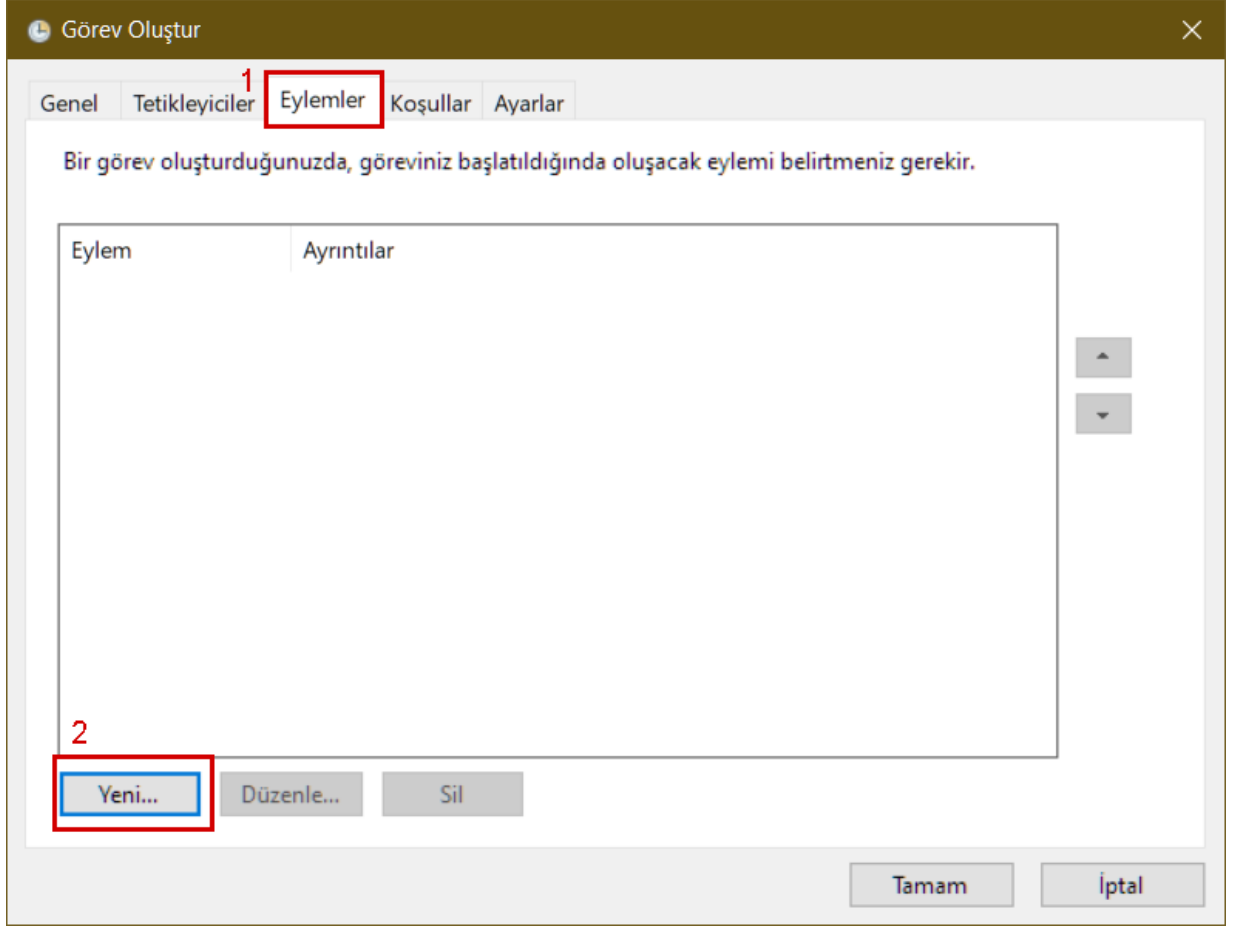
Görev Oluştur

Genel Tetikleyiciler 1 Eylemler Koşullar Ayarlar

Bir görev oluşturduğunuzda, göreviniz başlatıldığında oluşacak eylemi belirtmeniz gerekir.

| Eylem | Ayrıntılar |
|---|---|

2

Yeni... Düzenle... Sil

Tamam İptal